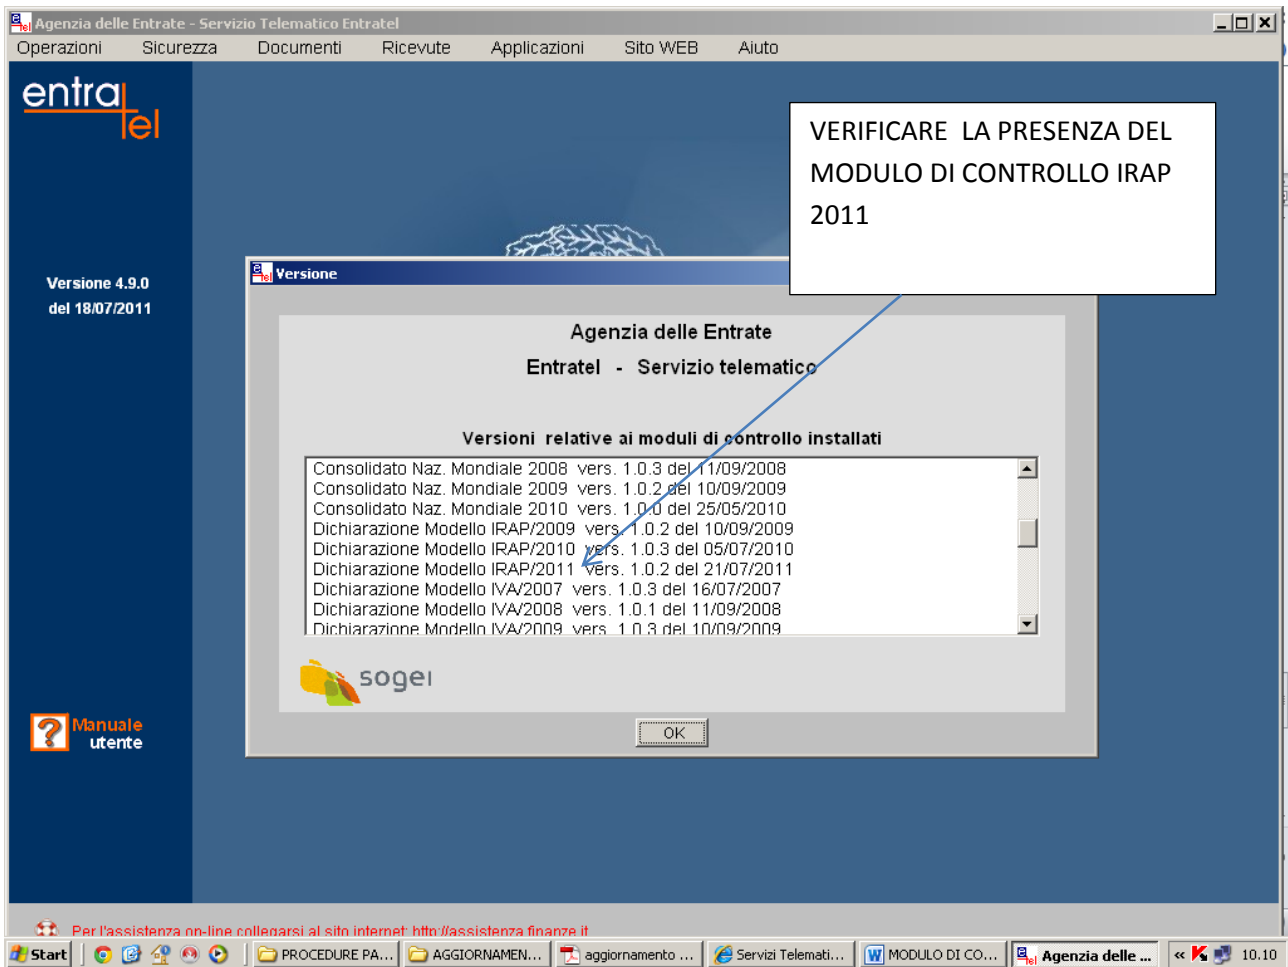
Agenzia delle Entrate - Servizio Telematico Entratel

Operazioni Sicurezza Documenti Ricevute Applicazioni Sito WEB Aiuto

entratel

Versione 4.9.0
del 18/07/2011

VERIFICARE LA PRESENZA DEL MODULO DI CONTROLLO IRAP 2011

Versione

Agenzia delle Entrate

Entratel - Servizio telematico

Versioni relative ai moduli di controllo installati

Consolidato Naz. Mondiale 2008 vers. 1.0.3 del 11/09/2008
Consolidato Naz. Mondiale 2009 vers. 1.0.2 del 10/09/2009
Consolidato Naz. Mondiale 2010 vers. 1.0.0 del 25/05/2010
Dichiarazione Modello IRAP/2009 vers. 1.0.2 del 10/09/2009
Dichiarazione Modello IRAP/2010 vers. 1.0.3 del 05/07/2010
Dichiarazione Modello IRAP/2011 vers. 1.0.2 del 21/07/2011
Dichiarazione Modello IVA/2007 vers. 1.0.3 del 16/07/2007
Dichiarazione Modello IVA/2008 vers. 1.0.1 del 11/09/2008
Dichiarazione Modello IVA/2009 vers. 1.0.3 del 10/09/2009

sogei

OK

Manuale utente

Per l'assistenza on-line collegarsi al sito internet: http://assistenza.finanze.it

Start PROCEDURE PA... AGGIORNAMEN... aggiornamento ... Servizi Telemati... MODULO DI CO... Agenzia delle ... 10.10